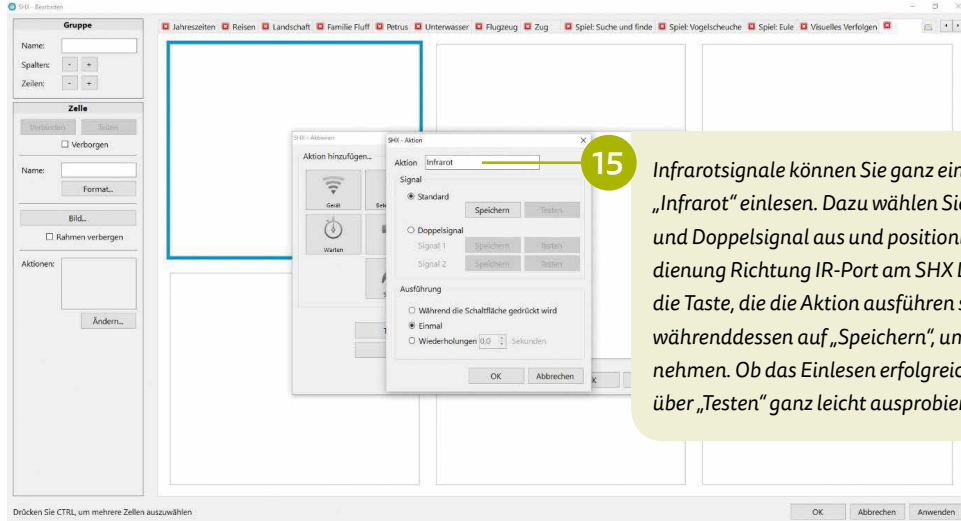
SHX - Bearbeiten

Gruppe
Name:
Spalten: - +
Zeilen: - +

Zelle
Verbinden Teilen
☐ Verborgen
Name:
Format...
Bild...
☐ Rahmen verbergen
Aktionen:
Ändern...

Jahreszeiten | Reisen | Landschaft | Familie Fluff | Petrus | Unterwasser | Flugzeug | Zug | Spiel: Suche und finde | Spiel: Vogelscheuche | Spiel: Eule | Visuelles Verfolgen

SHX - Aktionen
Aktion hinzufügen...
Gerät
Warten

SHX - Aktion
Aktion Infrarot
Signal
◉ Standard
Speichern Testen
○ Doppelsignal
Signal 1 Speichern Testen
Signal 2 Speichern Testen
Ausführung
○ Während die Schaltfläche gedrückt wird
◉ Einmal
○ Wiederholungen 0,0 Sekunden
OK Abbrechen

15

Infrarotsignale können Sie ganz ein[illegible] „Infrarot" einlesen. Dazu wählen Si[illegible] und Doppelsignal aus und position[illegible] dienung Richtung IR-Port am SHX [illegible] die Taste, die die Aktion ausführen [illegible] währenddessen auf „Speichern", un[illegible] nehmen. Ob das Einlesen erfolgrei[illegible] über „Testen" ganz leicht ausprobie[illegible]

Drücken Sie CTRL, um mehrere Zellen auszuwählen

OK Abbrechen Anwenden